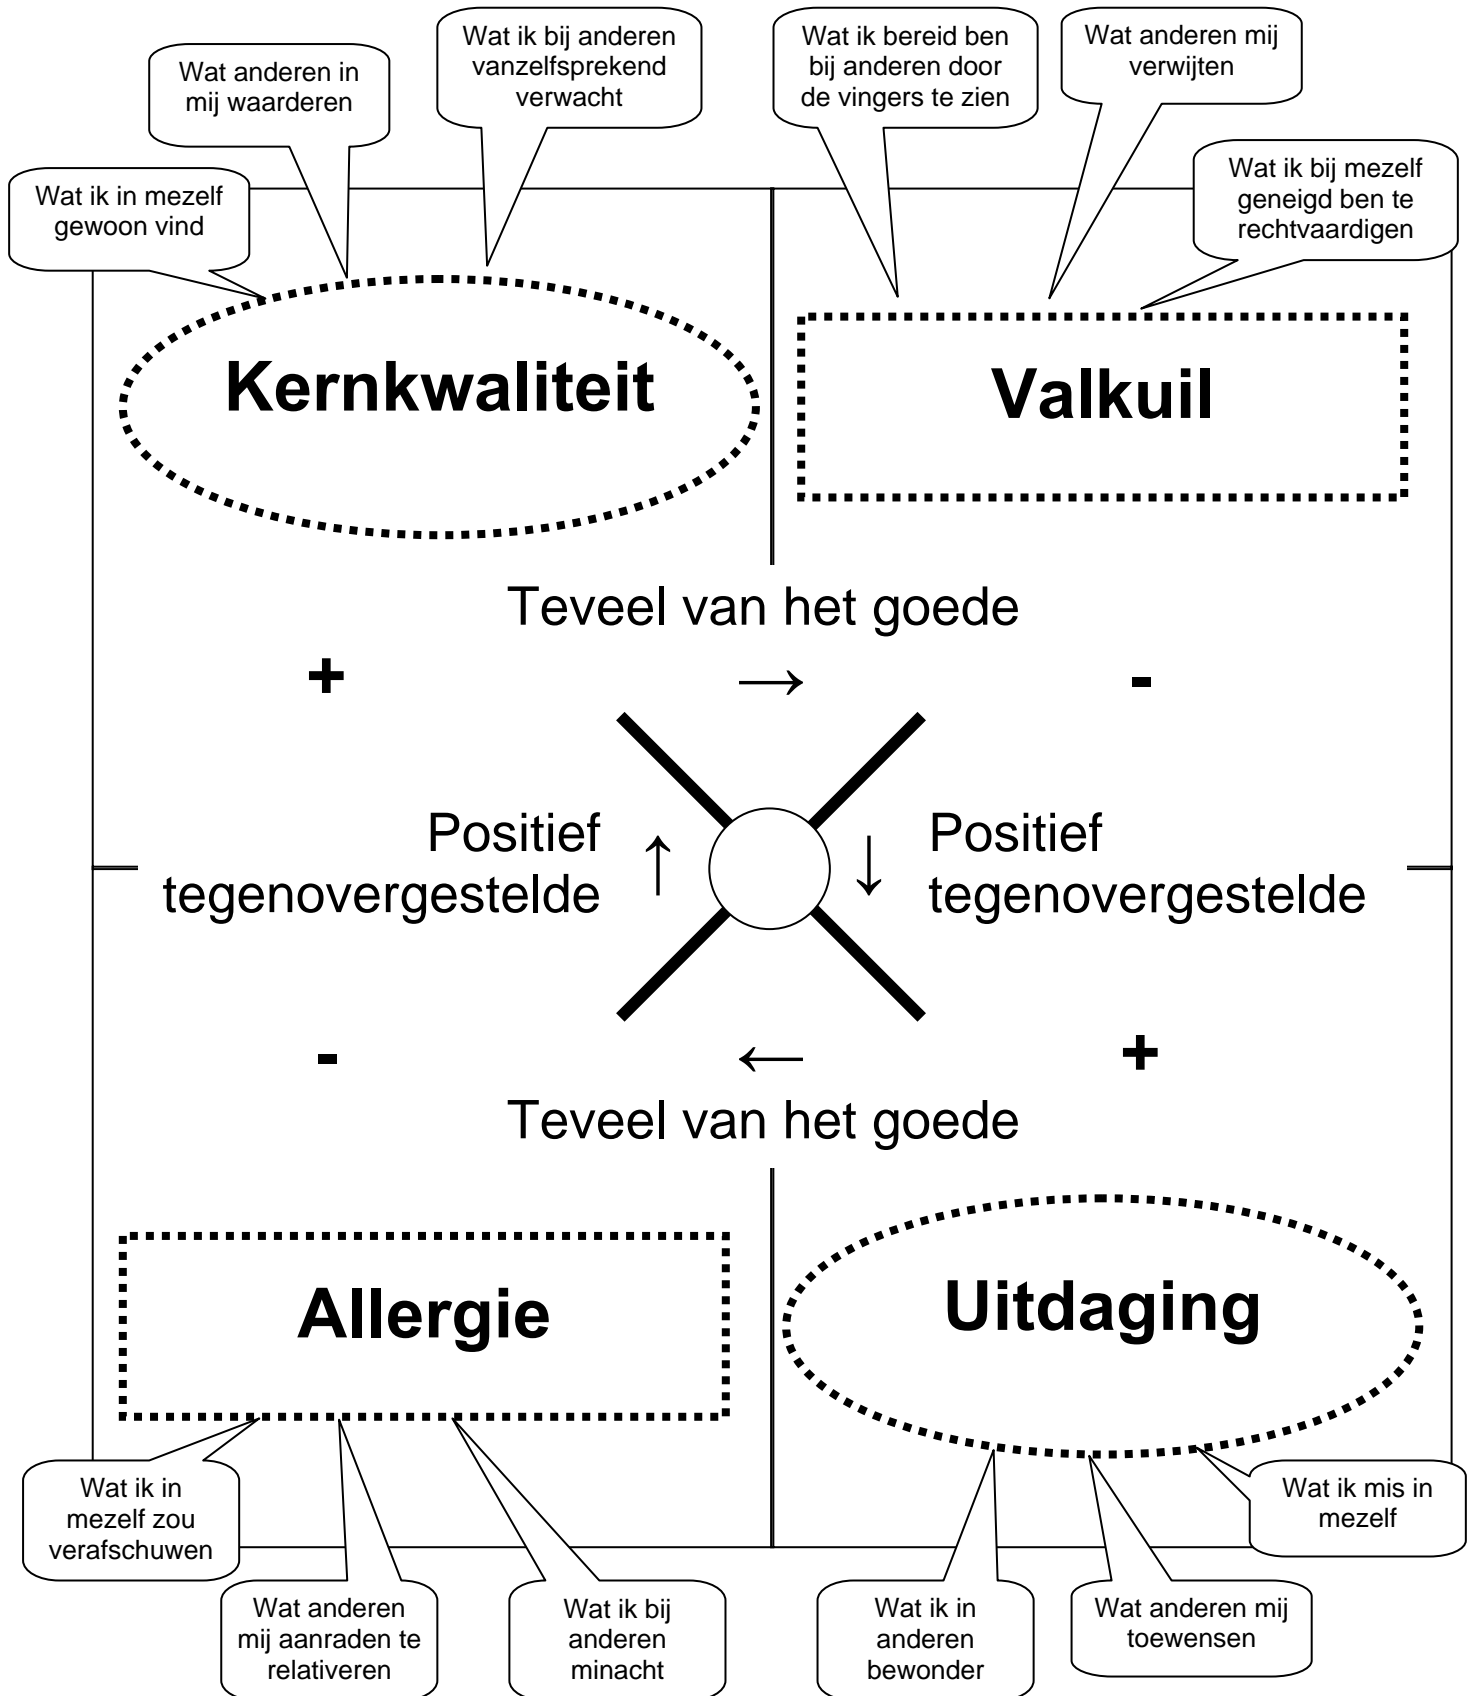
Wat ik in mezelf gewoon vind

Wat anderen in mij waarderen

Wat ik bij anderen vanzelfsprekend verwacht

Wat ik bereid ben bij anderen door de vingers te zien

Wat anderen mij verwijten

Wat ik bij mezelf geneigd ben te rechtvaardigen

Kernkwaliteit

Valkuil

Teveel van het goede

+ → -

Positief tegenovergestelde ↑

↓ Positief tegenovergestelde

- ← +

Teveel van het goede

Allergie

Uitdaging

Wat ik in mezelf zou verafschuwen

Wat anderen mij aanraden te relativeren

Wat ik bij anderen minacht

Wat ik in anderen bewonder

Wat anderen mij toewensen

Wat ik mis in mezelf